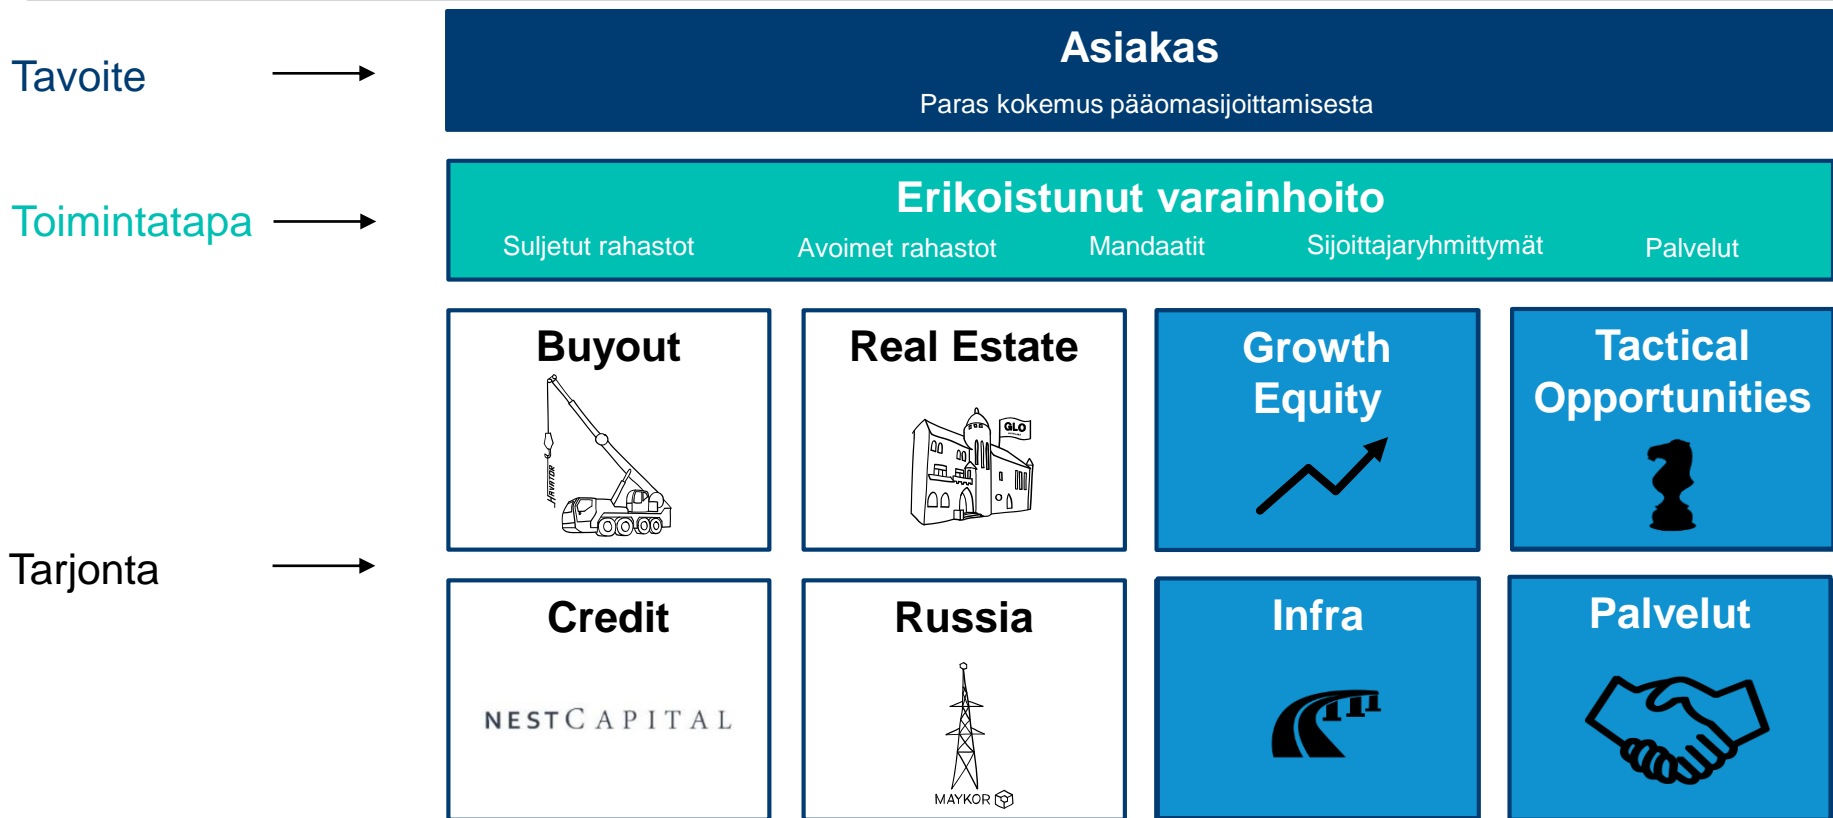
Tavoite

Asiakas

Paras kokemus pääomasijoittamisesta

Toimintatapa

Erikoistunut varainhoito

Suljetut rahastot Avoimet rahastot Mandaatit Sijoittajaryhmittymät Palvelut

Tarjonta

Buyout

HAVATOR

Real Estate

GLO

Growth Equity

Tactical Opportunities

Credit

NESTCAPITAL

Russia

MAYKOR

Infra

Palvelut